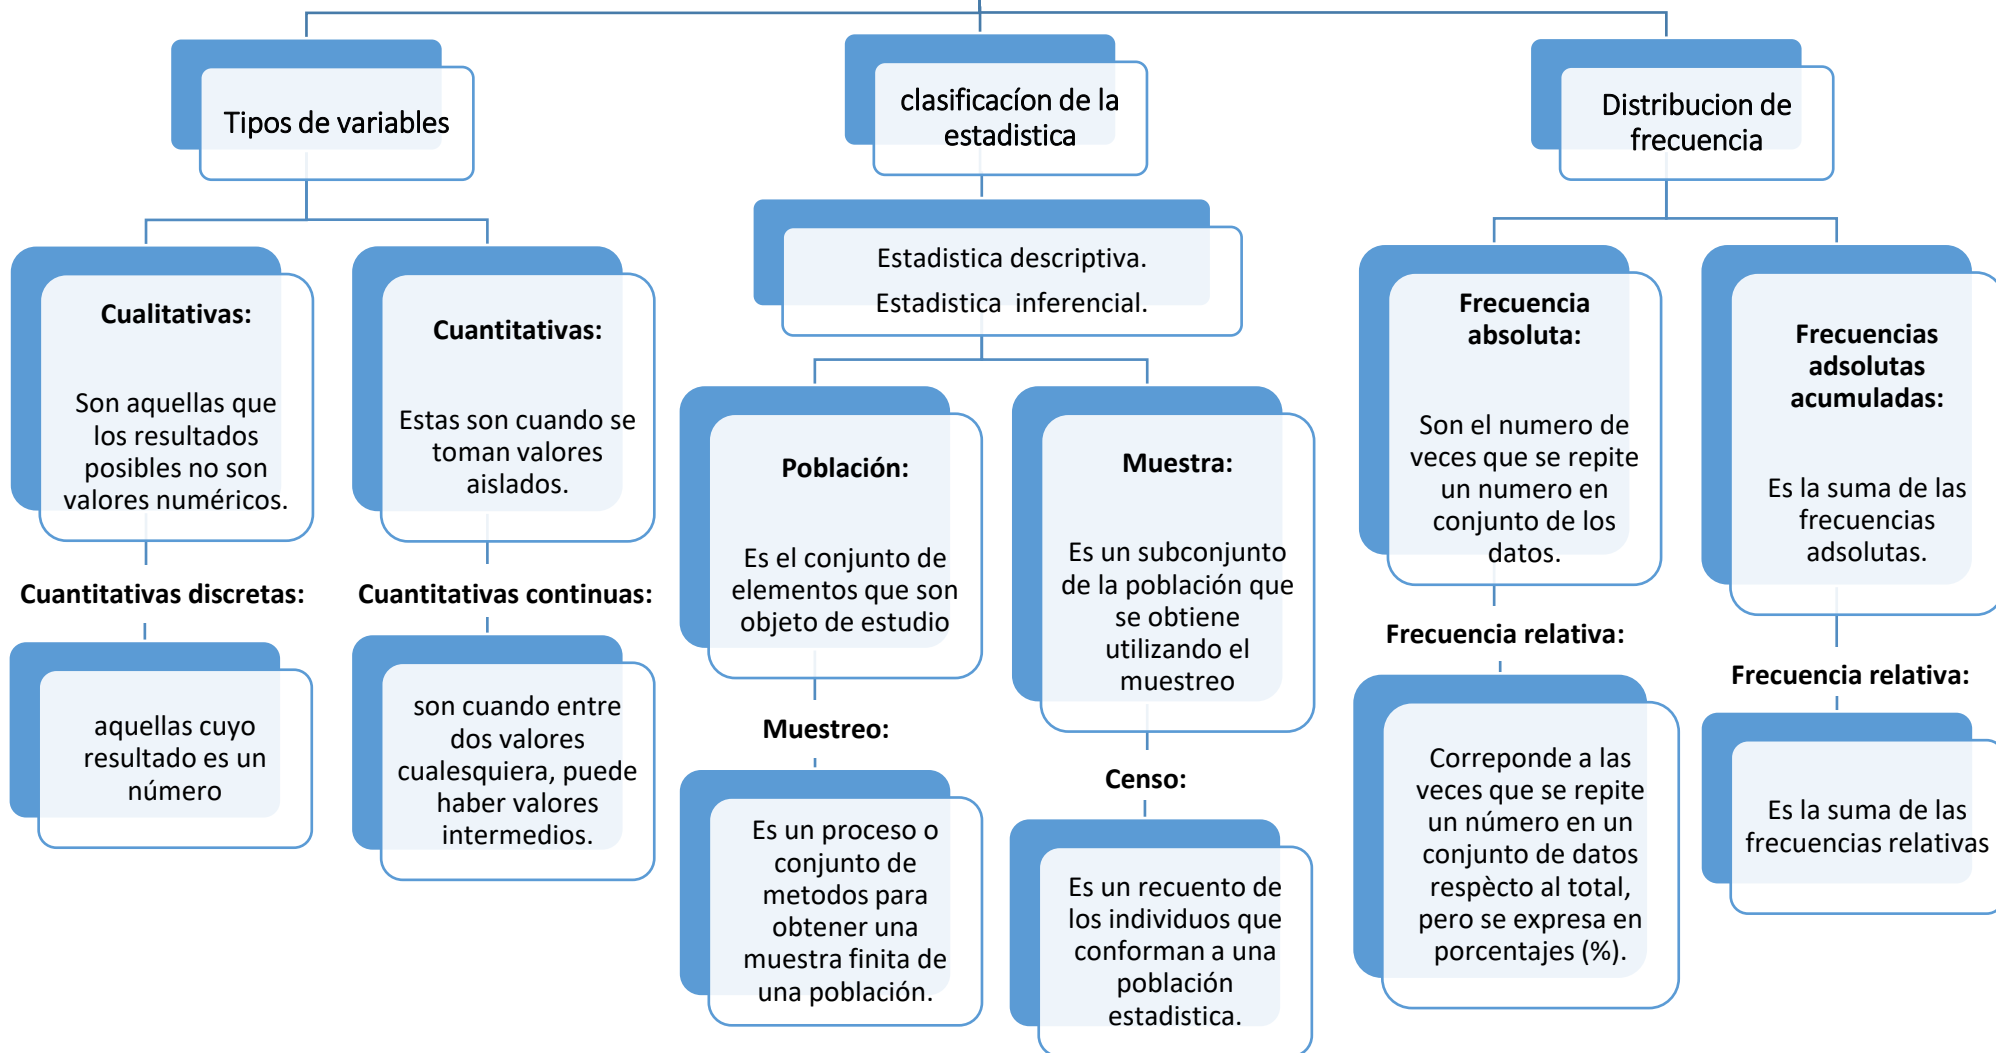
Tipos de variables

clasificacíon de la estadistica

Distribucion de frecuencia

Cualitativas:

Son aquellas que los resultados posibles no son valores numéricos.

Cuantitativas:

Estas son cuando se toman valores aislados.

Estadistica descriptiva.
Estadistica inferencial.

Frecuencia absoluta:

Son el numero de veces que se repite un numero en conjunto de los datos.

Frecuencias adsolutas acumuladas:

Es la suma de las frecuencias adsolutas.

Cuantitativas discretas:

aquellas cuyo resultado es un número

Cuantitativas continuas:

son cuando entre dos valores cualesquiera, puede haber valores intermedios.

Población:

Es el conjunto de elementos que son objeto de estudio

Muestra:

Es un subconjunto de la población que se obtiene utilizando el muestreo

Frecuencia relativa:

Correponde a las veces que se repite un número en un conjunto de datos respècto al total, pero se expresa en porcentajes (%).

Frecuencia relativa:

Es la suma de las frecuencias relativas

Muestreo:

Es un proceso o conjunto de metodos para obtener una muestra finita de una población.

Censo:

Es un recuento de los individuos que conforman a una población estadistica.